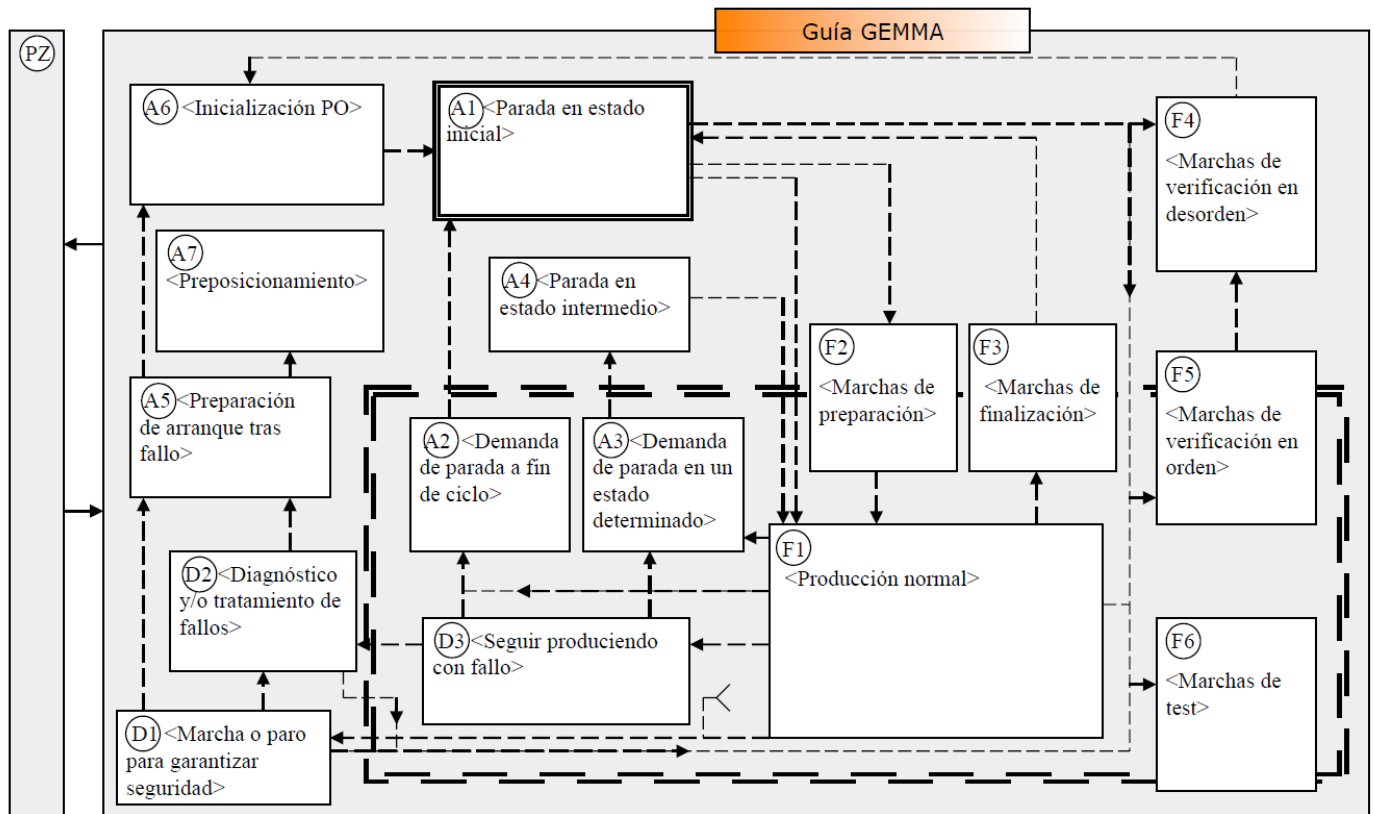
Guía GEMMA

PZ

A6 <Inicialización PO>

A1 <Parada en estado inicial>

F4 <Marchas de verificación en desorden>

A7 <Preposicionamiento>

A4 <Parada en estado intermedio>

F2 <Marchas de preparación>

F3 <Marchas de finalización>

F5 <Marchas de verificación en orden>

A5 <Preparación de arranque tras fallo>

A2 <Demanda de parada a fin de ciclo>

A3 <Demanda de parada en un estado determinado>

F1 <Producción normal>

D2 <Diagnóstico y/o tratamiento de fallos>

D3 <Seguir produciendo con fallo>

F6 <Marchas de test>

D1 <Marcha o paro para garantizar seguridad>